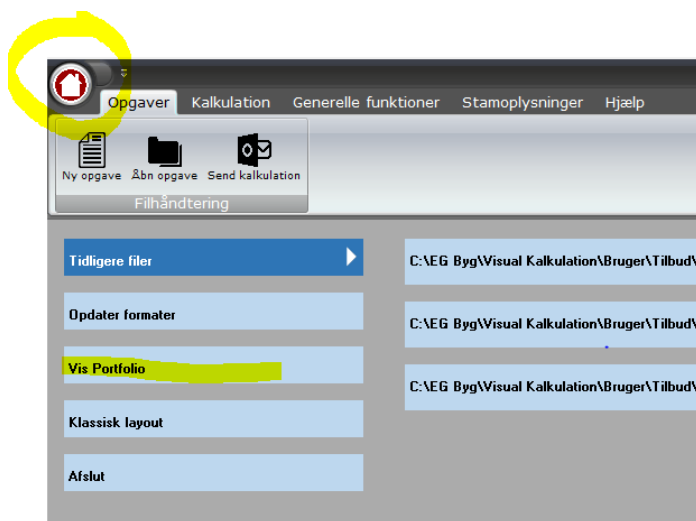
Opgaver Kalkulation Generelle funktioner Stamoplysninger Hjælp

Ny opgave Åbn opgave Send kalkulation

Filhåndtering

Tidligere filer

Opdater formater

Vis Portfolio

Klassisk layout

Afslut

C:\EG Byg\Visual Kalkulation\Bruger\Tilbud\

C:\EG Byg\Visual Kalkulation\Bruger\Tilbud\

C:\EG Byg\Visual Kalkulation\Bruger\Tilbud\